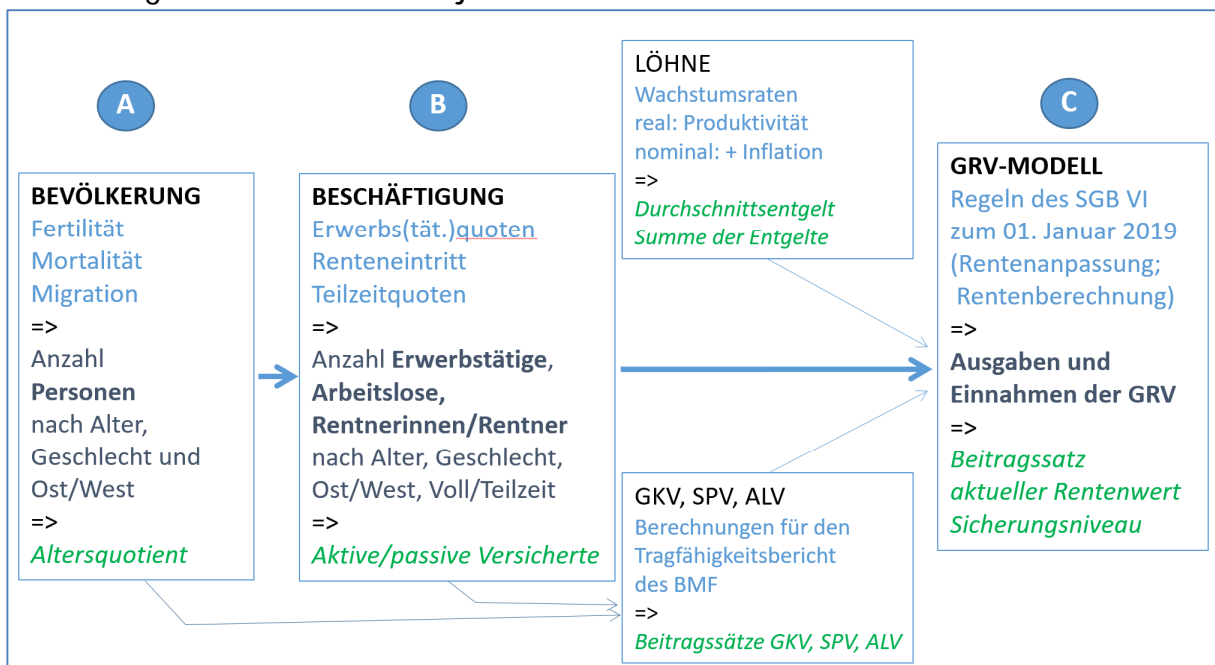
A

BEVÖLKERUNG
Fertilität
Mortalität
Migration
=>
Anzahl **Personen** nach Alter, Geschlecht und Ost/West
=>
*Altersquotient*

B

BESCHÄFTIGUNG
Erwerbs(tät.)quoten
Renteneintritt
Teilzeitquoten
=>
Anzahl **Erwerbstätige**, **Arbeitslose, Rentnerinnen/Rentner** nach Alter, Geschlecht, Ost/West, Voll/Teilzeit
=>
*Aktive/passive Versicherte*

LÖHNE
Wachstumsraten
real: Produktivität
nominal: + Inflation
=>
*Durchschnittsentgelt*
*Summe der Entgelte*

GKV, SPV, ALV
Berechnungen für den Tragfähigkeitsbericht des BMF
=>
*Beitragssätze GKV, SPV, ALV*

C

GRV-MODELL
Regeln des SGB VI zum 01. Januar 2019 (Rentenanpassung; Rentenberechnung)
=>
**Ausgaben und Einnahmen der GRV**
=>
*Beitragssatz*
*aktueller Rentenwert*
*Sicherungsniveau*